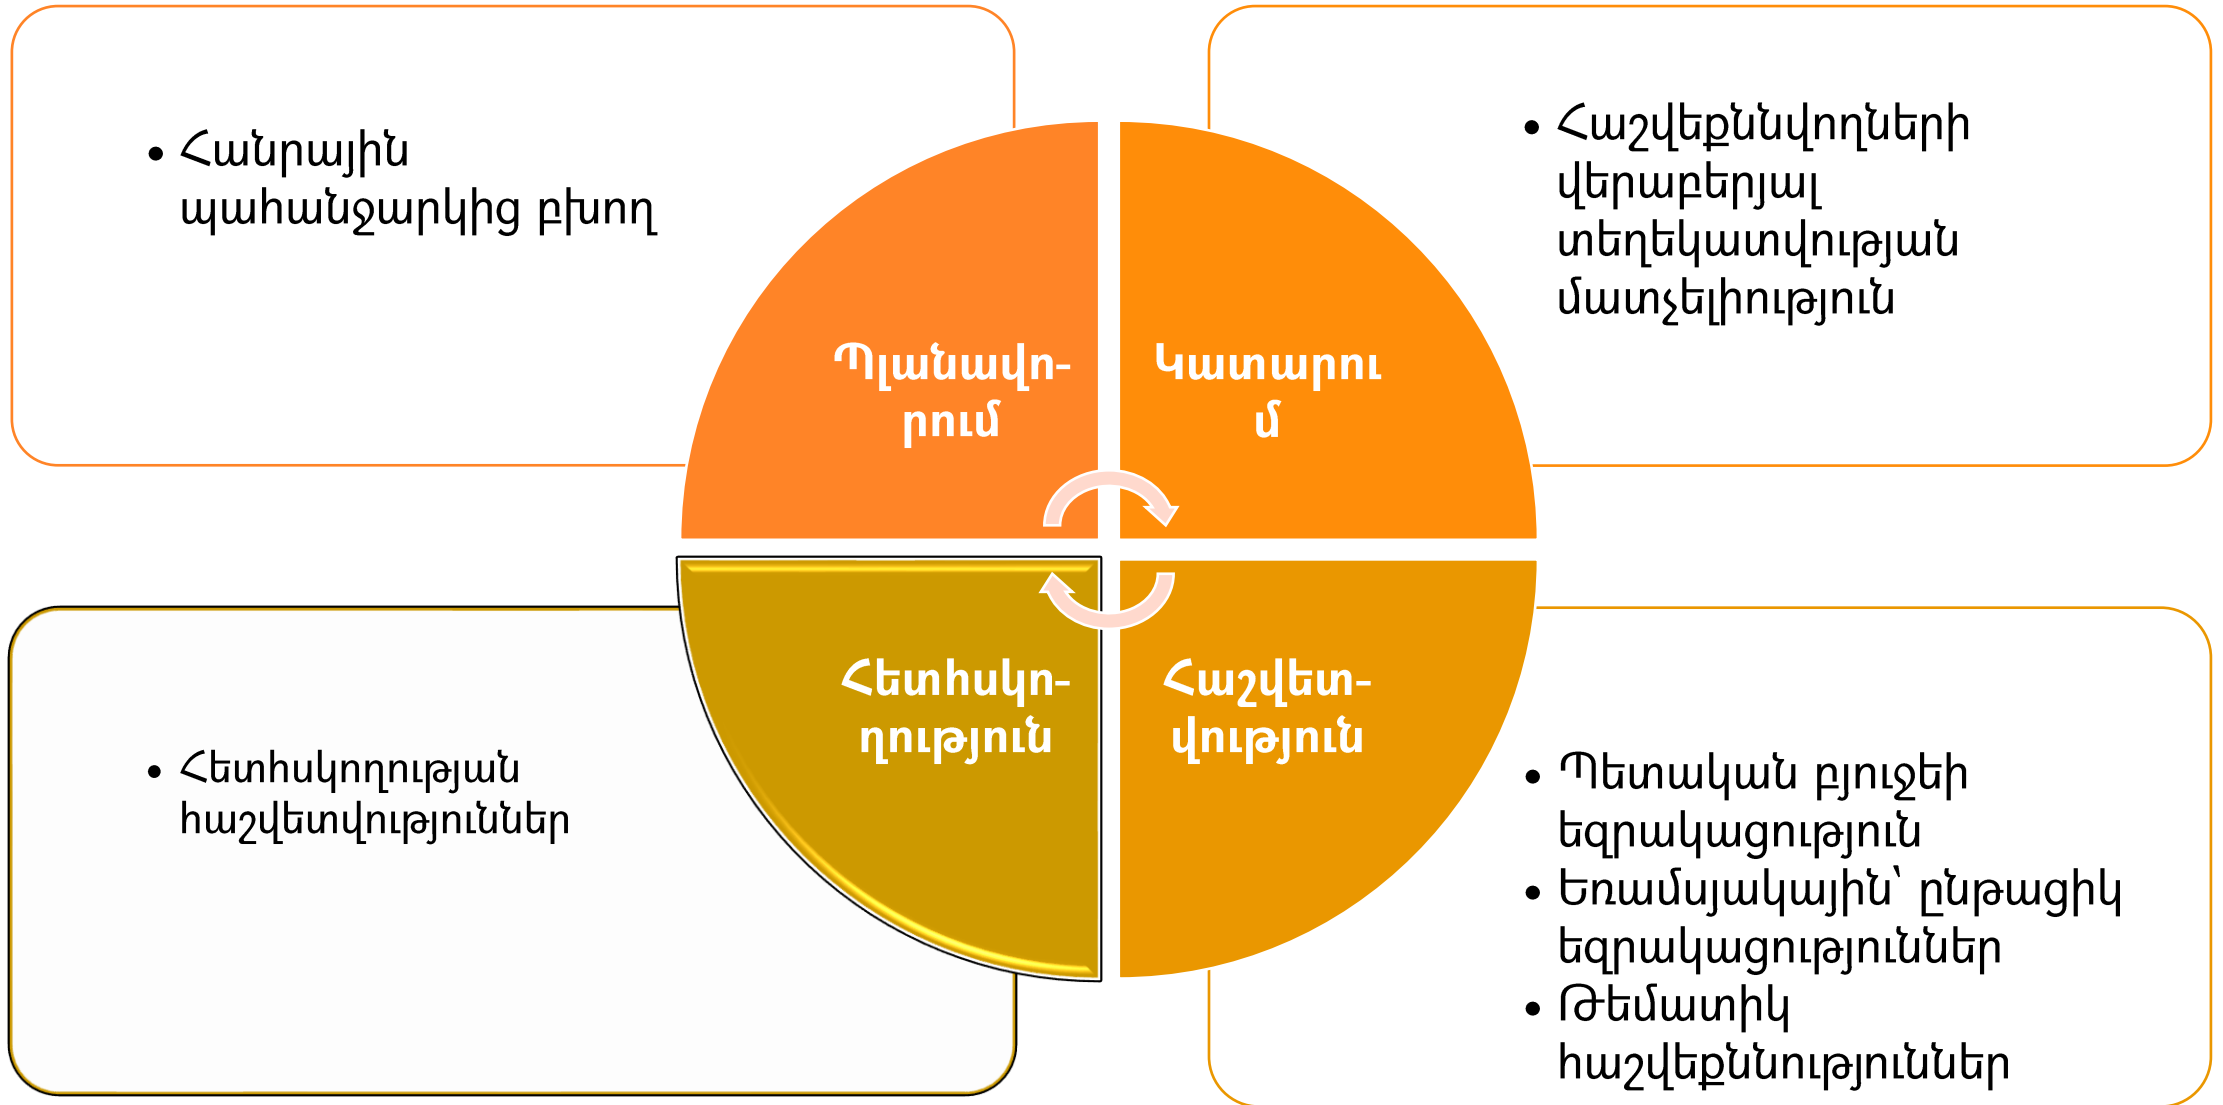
• Հանրային պահանջարկից բխող

Պլանավոր-րում

Կատարու մ

• Հաշվեքննվողների վերաբերյալ տեղեկատվության մատչելիություն

Հետհսկո-ղություն

Հաշվետ-վություն

• Հետհսկողության հաշվետվություններ

• Պետական բյուջեի եզրակացություն
• Եռամսյակային՝ ընթացիկ եզրակացություններ
• Թեմատիկ հաշվեքննություններ